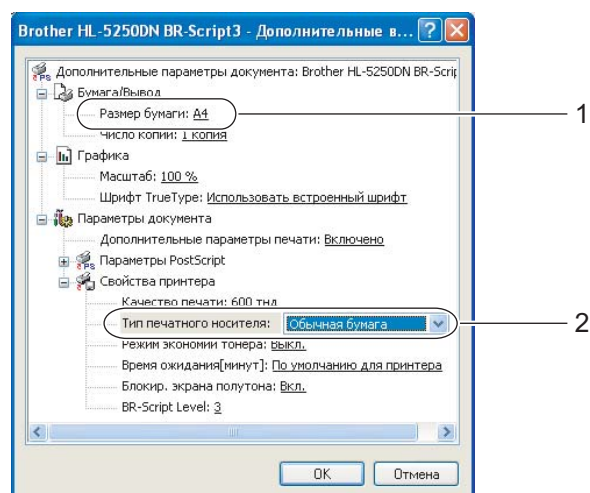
Brother HL-5250DN BR-Script3 - Дополнительные в...

Дополнительные параметры документа: Brother HL-5250DN BR-Scrip
Бумага/Вывод
Размер бумаги: A4
Число копий: 1 копия
Графика
Масштаб: 100 %
Шрифт TrueType: Использовать встроенный шрифт
Параметры документа
Дополнительные параметры печати: Включено
Параметры PostScript
Свойства принтера
Качество печати: 600 тнд
Тип печатного носителя: Обычная бумага
Режим экономии тонера: Выкл.
Время ожидания[минут]: По умолчанию для принтера
Блокир. экрана полутона: Вкл.
BR-Script Level: 3

1
2

OK
Отмена